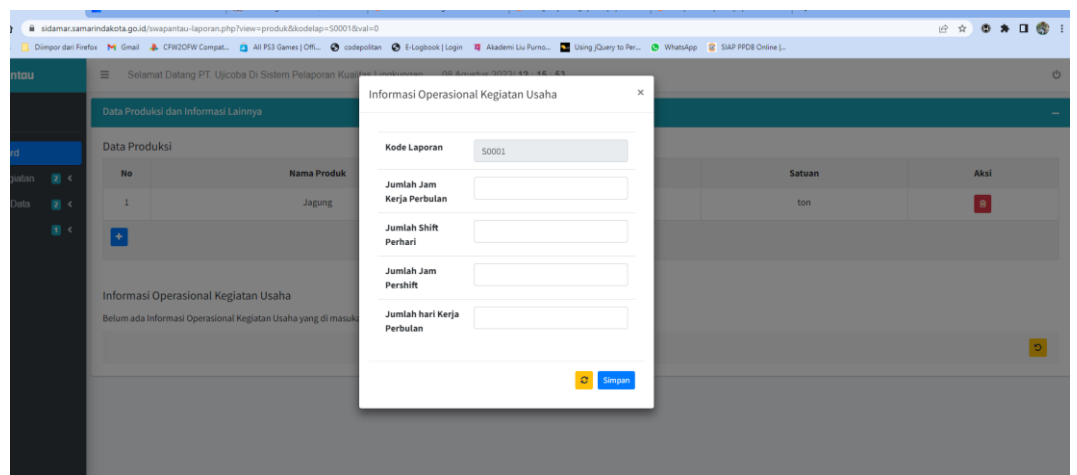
sidamar.samarindakota.go.id/swapantau-laporan.php?view=produk&kodelap=S0001&val=0

Diimpor dari Firefox  Gmail  CFW2OFW Compat...  All PS3 Games | Offi...  codepolitan  E-Logbook | Login  Akademi Liu Purno...  Using jQuery to Per...  WhatsApp  SIAP PPDB Online |...

ntau

Selamat Datang PT. Ujicoba Di Sistem Pelaporan Kualitas Lingkungan  08 Agustus 2022 | 12 : 15 : 53

rd
giatan 2
Data 2
1

Data Produksi dan Informasi Lainnya

Data Produksi

| No | Nama Produk | Satuan | Aksi |
|---|---|---|---|
| 1 | Jagung | ton | |

+

Informasi Operasional Kegiatan Usaha

Belum ada Informasi Operasional Kegiatan Usaha yang di masuk

Informasi Operasional Kegiatan Usaha ×

Kode Laporan S0001
Jumlah Jam Kerja Perbulan
Jumlah Shift Perhari
Jumlah Jam Pershift
Jumlah hari Kerja Perbulan

Simpan